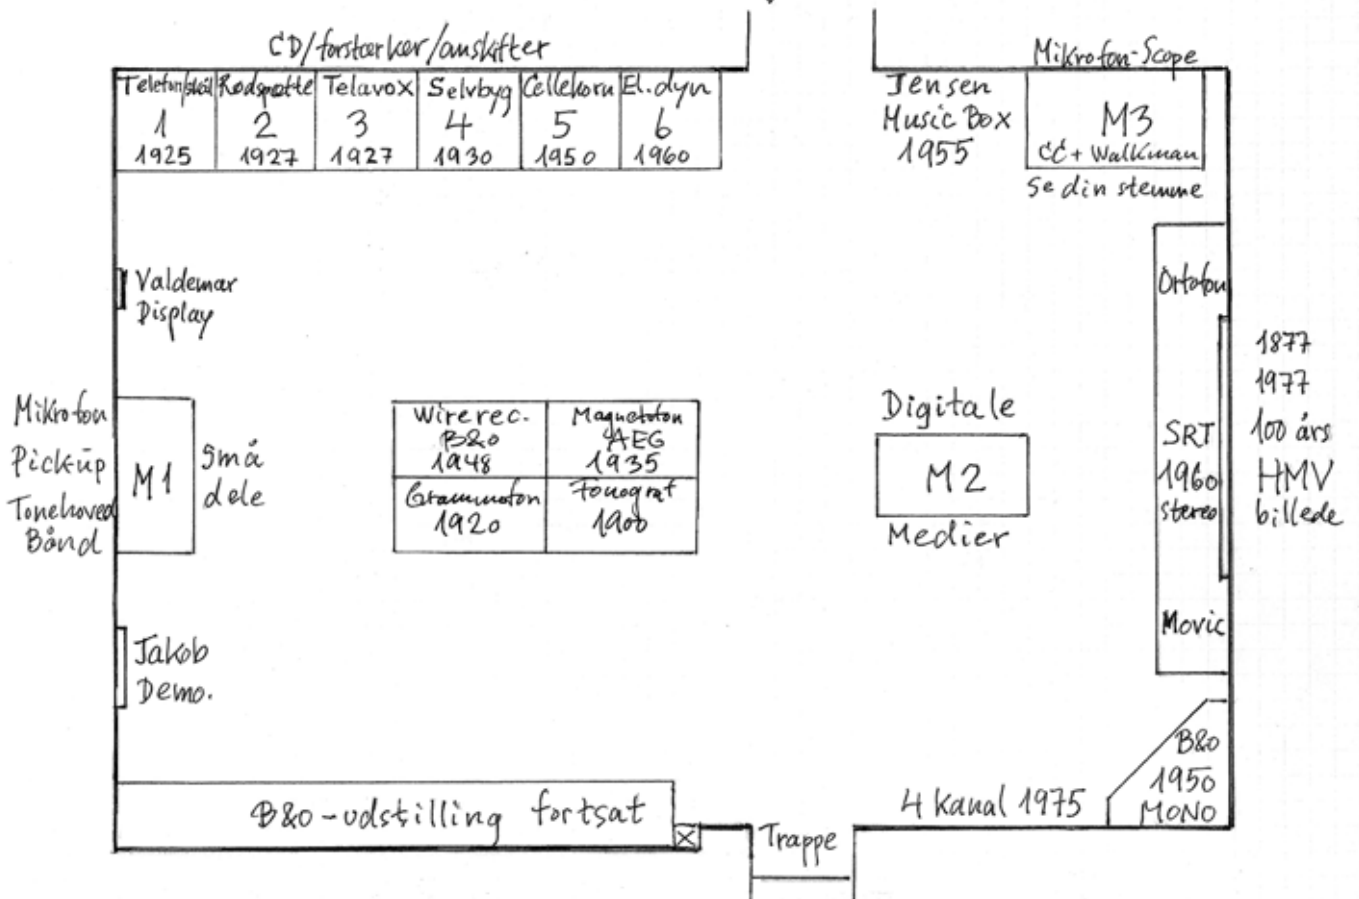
CD/forstærker/omskifter

| Telefonstel | Rødspætte | Telavox | Selvbyg | Cellekorn | El.dyn |
|---|---|---|---|---|---|
| 1 | 2 | 3 | 4 | 5 | 6 |
| 1925 | 1927 | 1927 | 1930 | 1950 | 1960 |

Mikrofon-Scope

Jensen Music Box 1955

M3 CC + Walkman

Se din stemme

Valdemar Display

Ortofon

1877
1977
100 års
HMV
billede

Mikrofon
Pickup
Tonehoved
Bånd

M1

Små dele

| Wirerec. B&O 1948 | Magnetofon AEG 1935 |
|---|---|
| Grammofon 1920 | Fonograf 1900 |

Digitale

M2

Medier

SRT 1960 stereo

Movic

Jakob Demo.

B&O 1950 MONO

4 kanal 1975

B&O-udstilling fortsat

Trappe